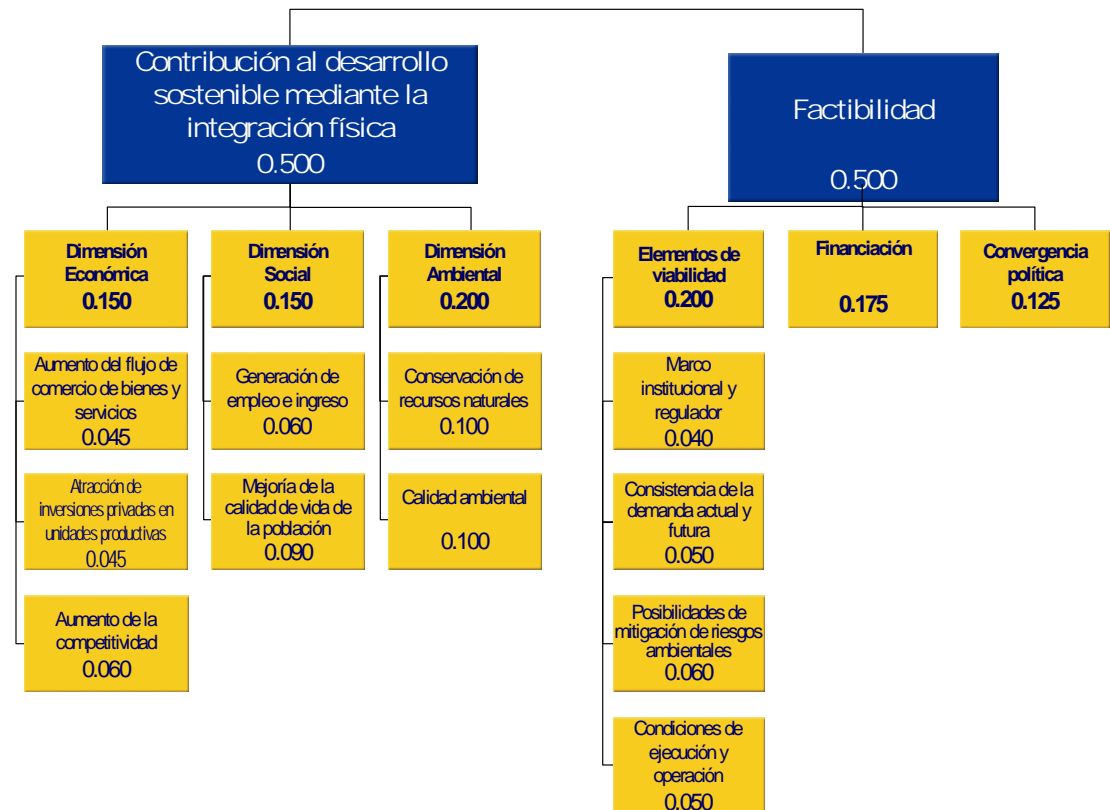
Contribución al desarrollo sostenible mediante la integración física
0.500

Factibilidad
0.500

Dimensión Económica
0.150

Dimensión Social
0.150

Dimensión Ambiental
0.200

Elementos de viabilidad
0.200

Financiación
0.175

Convergencia política
0.125

Aumento del flujo de comercio de bienes y servicios
0.045

Atracción de inversiones privadas en unidades productivas
0.045

Aumento de la competitividad
0.060

Generación de empleo e ingreso
0.060

Mejoría de la calidad de vida de la población
0.090

Conservación de recursos naturales
0.100

Calidad ambiental
0.100

Marco institucional y regulador
0.040

Consistencia de la demanda actual y futura
0.050

Posibilidades de mitigación de riesgos ambientales
0.060

Condiciones de ejecución y operación
0.050